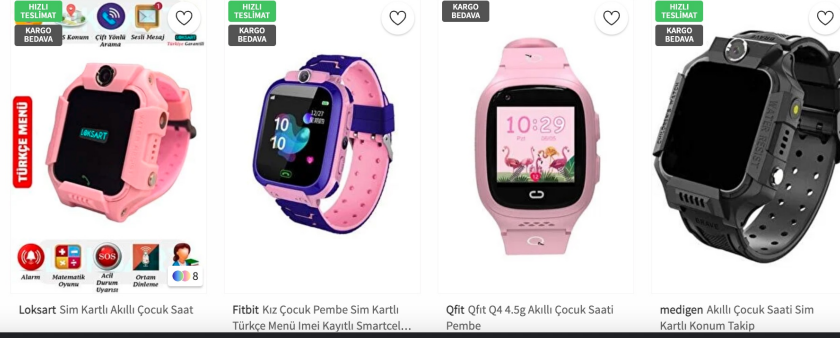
HIZLI TESLİMAT
KARGO BEDAVA
S Konum
Çift Yönlü Arama
Sesli Mesaj
LOKSART
TÜRKÇE MENÜ
LOKSART
Alarm
Matematik Oyunu
SOS
Acil Durum Uyarısı
Ortam Dinleme
8
Loksart Sim Kartlı Akıllı Çocuk Saat

HIZLI TESLİMAT
KARGO BEDAVA
10
10
Fitbit Kız Çocuk Pembe Sim Kartlı Türkçe Menü Imei Kayıtlı Smartcel...

KARGO BEDAVA
10:29
Qfit Qfit Q4 4.5g Akıllı Çocuk Saati Pembe

HIZLI TESLİMAT
KARGO BEDAVA
medigen Akıllı Çocuk Saati Sim Kartlı Konum Takip